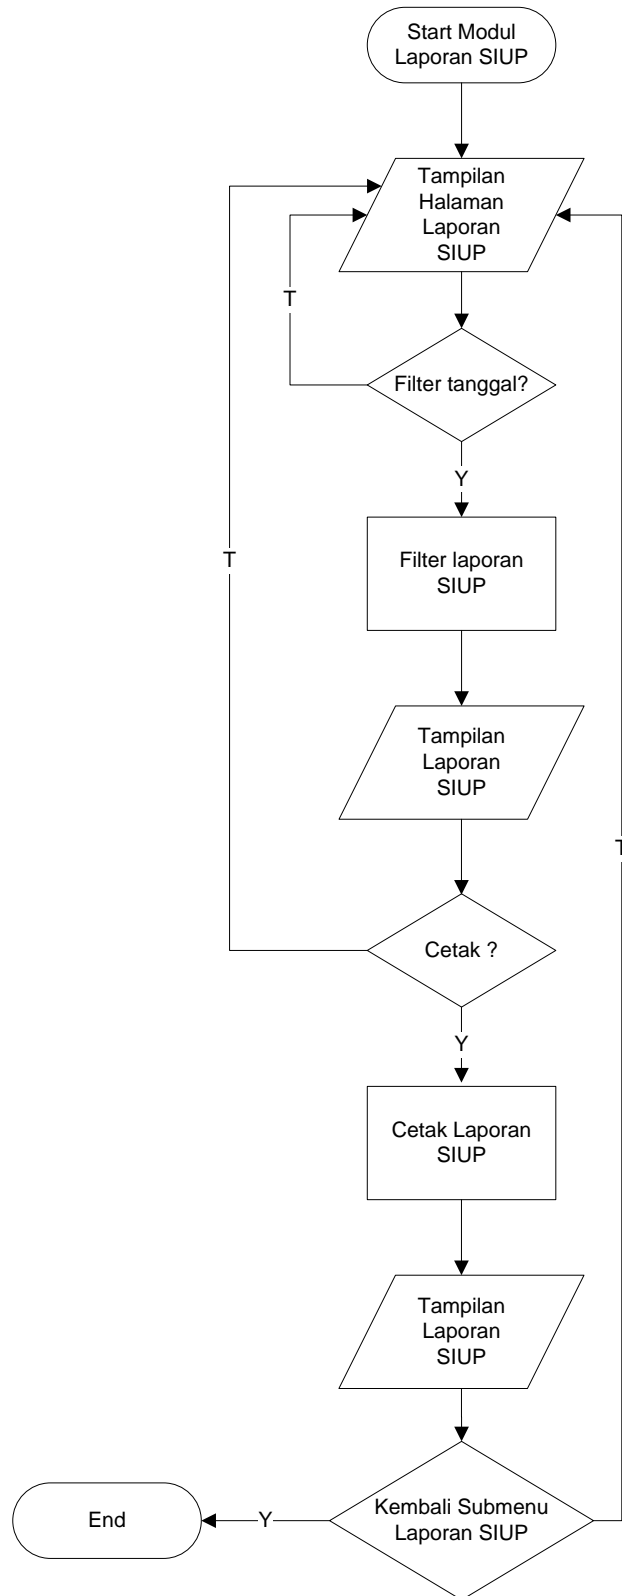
Start Modul Laporan SIUP

Tampilan Halaman Laporan SIUP

T

Filter tanggal?

Y

T

Filter laporan SIUP

Tampilan Laporan SIUP

T

Cetak ?

Y

Cetak Laporan SIUP

Tampilan Laporan SIUP

End

Y

Kembali Submenu Laporan SIUP